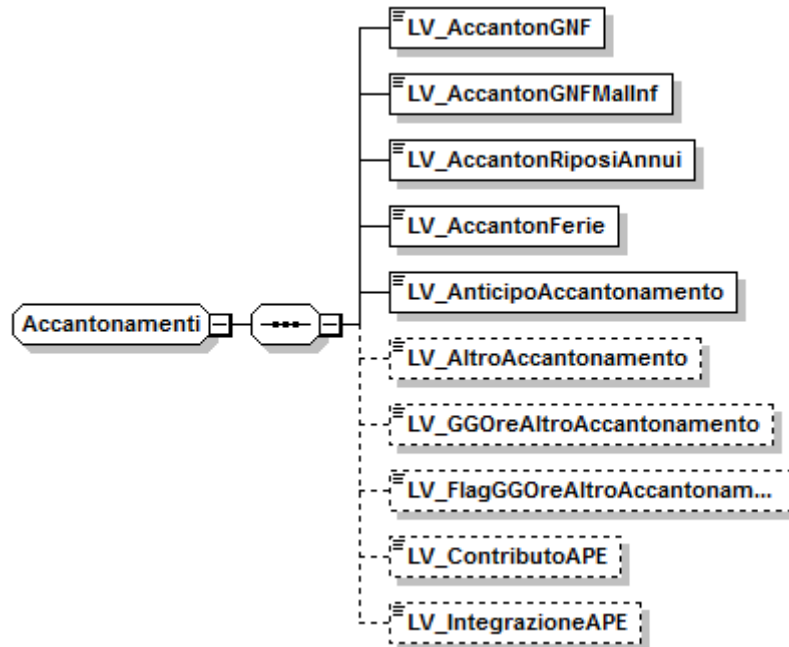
Accantonamenti

LV_AccantonGNF

LV_AccantonGNFMalInf

LV_AccantonRiposiAnnui

LV_AccantonFerie

LV_AnticipoAccantonamento

LV_AltroAccantonamento

LV_GGOreAltroAccantonamento

LV_FlagGGOreAltroAccantonam...

LV_ContributoAPE

LV_IntegrazioneAPE